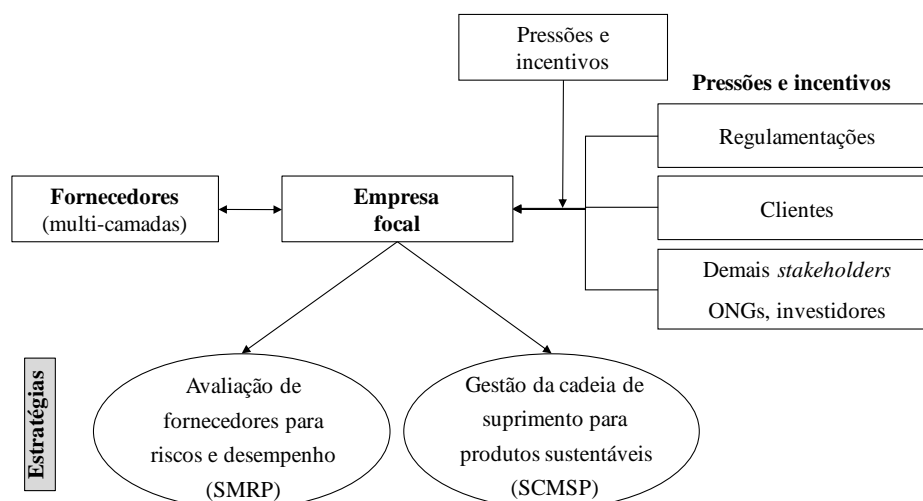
Pressões e incentivos

Pressões e incentivos

Regulamentações

Fornecedores (multi-camadas)

Empresa focal

Clientes

Demais *stakeholders* ONGs, investidores

Estratégias

Avaliação de fornecedores para riscos e desempenho (SMRP)

Gestão da cadeia de suprimento para produtos sustentáveis (SCMSP)